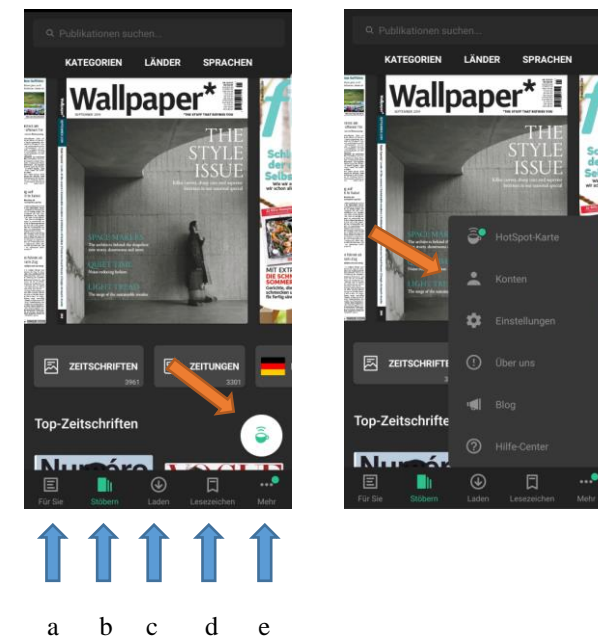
Publikationen suchen...

KATEGORIEN LÄNDER SPRACHEN

Wallpaper*

THE STYLE ISSUE

ZEITSCHRIFTEN 3961

ZEITUNGEN 3301

Top-Zeitschriften

Für Sie Stöbern Laden Lesezeichen Mehr

a b c d e

Publikationen suchen...

KATEGORIEN LÄNDER SPRACHEN

Wallpaper*

THE STYLE ISSUE

HotSpot-Karte

Konten

Einstellungen

Über uns

Blog

Hilfe-Center

ZEITSCHRIFTE

Top-Zeitschrifte

Für Sie Stöbern Laden Lesezeichen Mehr